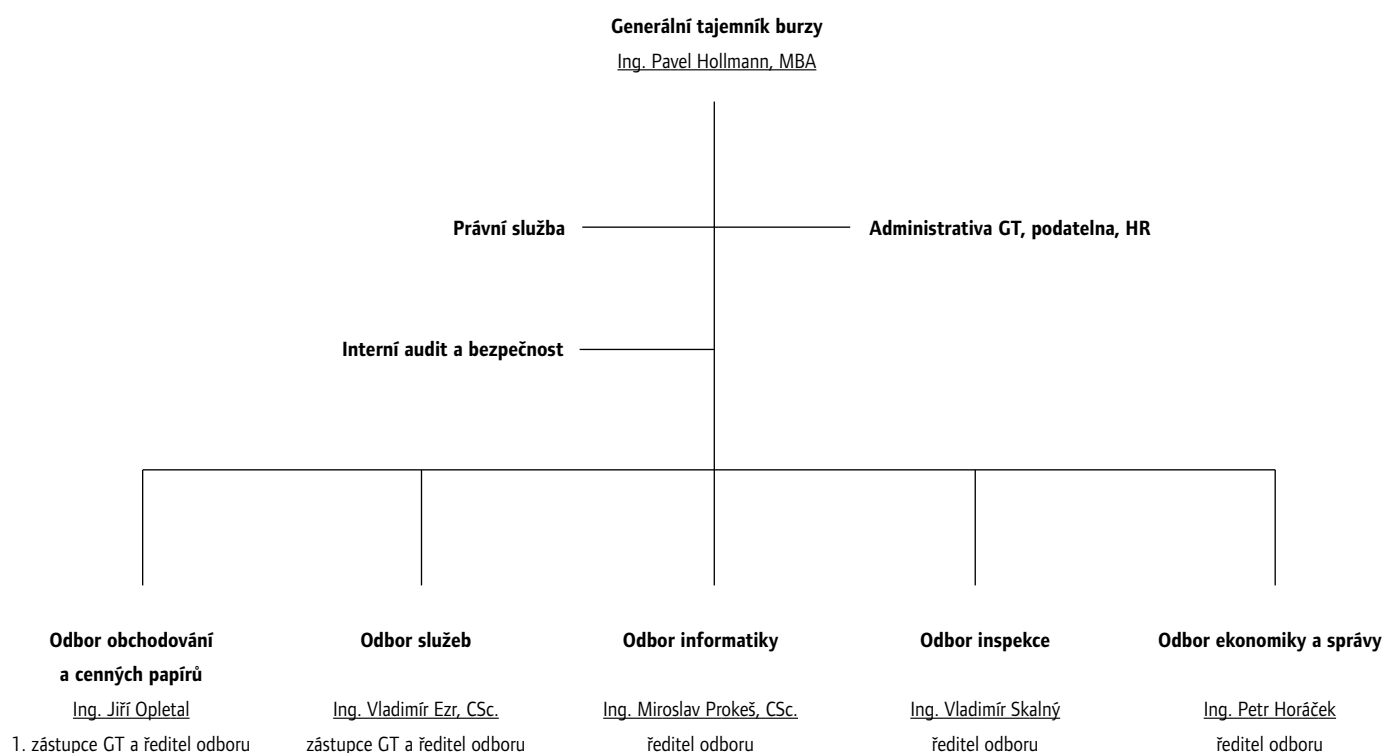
Generální tajemník burzy
Ing. Pavel Hollmann, MBA

Právní služba

Administrativa GT, podatelna, HR

Interní audit a bezpečnost

Odbor obchodování a cenných papírů
Ing. Jiří Opletal
1. zástupce GT a ředitel odboru

Odbor služeb
Ing. Vladimír Ezr, CSc.
zástupce GT a ředitel odboru

Odbor informatiky
Ing. Miroslav Prokeš, CSc.
ředitel odboru

Odbor inspekce
Ing. Vladimír Skalný
ředitel odboru

Odbor ekonomiky a správy
Ing. Petr Horáček
ředitel odboru